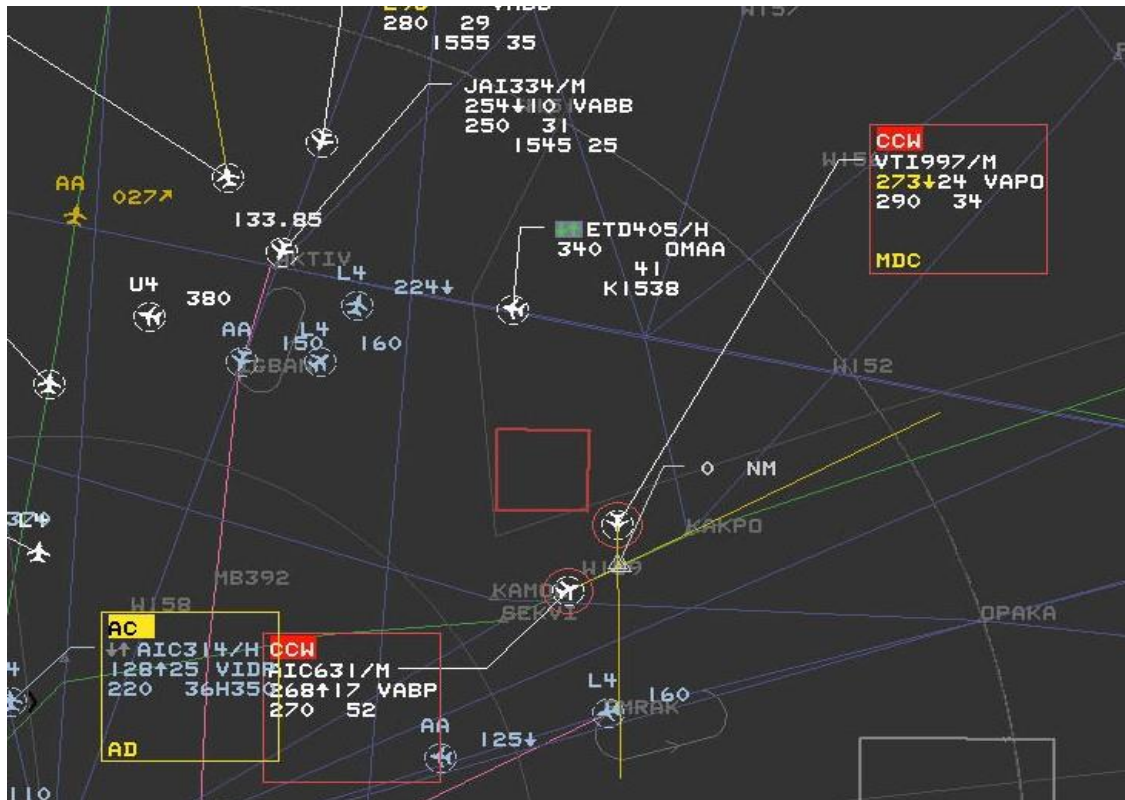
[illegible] VABB
280 29
1555 35

JAI334/M
254↓110 VABB
250 31
1545 25

CCW
VTI997/M
273↓24 VAPO
290 34
MDC

AA
027↗

133.85

ETD405/H
340 OMAA
41
K1538

U4 380
L4 224↓
AA
L4
150 160

W152

0 NM

KAKPO

MB392

W158
KAMO
SEKVI

OPAKA

AC
AIC314/H
128↑25 VIDR
220 36H350
AD

CCW
AIC631/M
268↑17 VABP
270 52

L4
160
AA
125↓

324

110